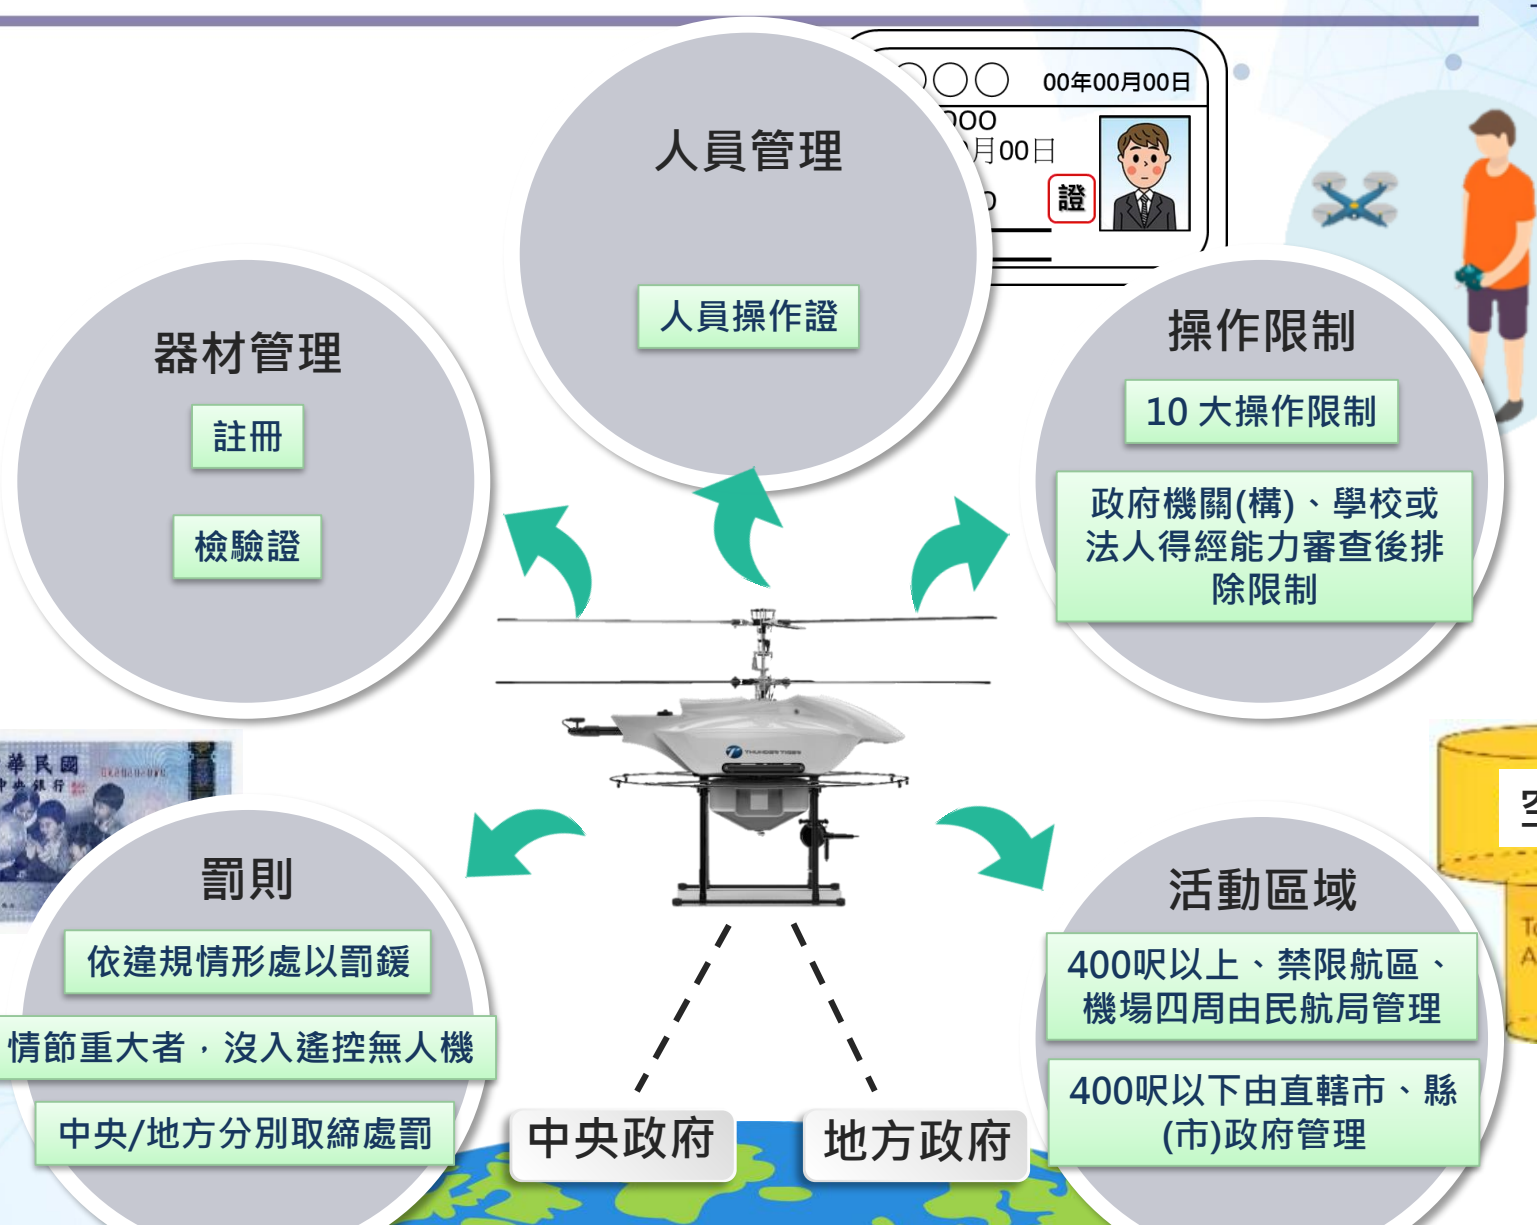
人員管理

人員操作證

00年00月00日

OOO

月00日

證

器材管理

註冊

檢驗證

操作限制

10 大操作限制

政府機關(構)、學校或法人得經能力審查後排除限制

華民國

中央銀行

罰則

依違規情形處以罰鍰

情節重大者，沒入遙控無人機

中央/地方分別取締處罰

活動區域

400呎以上、禁限航區、機場四周由民航局管理

400呎以下由直轄市、縣(市)政府管理

中央政府

地方政府

THUNDER TIGER